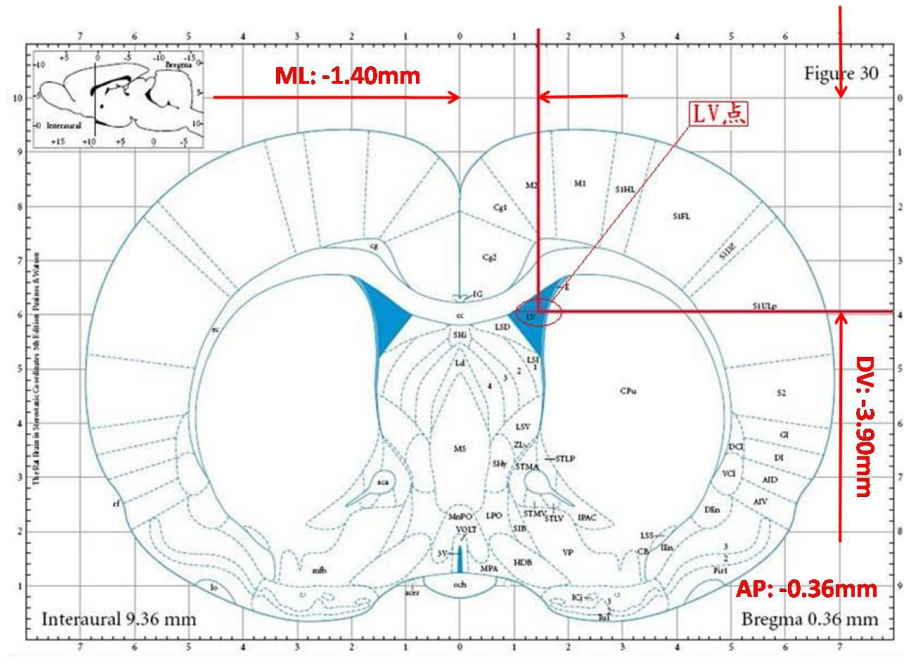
7 6 5 4 3 2 1 0 1 2 3 4 5 6 7

+5 -5 -10 -15
Bregma
+10 +5 0 -5
-0 Interaural
+15 +10 +5 0 -5

ML: -1.40mm

Figure 30

LV点

10
9
8
7
6
5
4
3
2
1

M2 M1 S1HL S1FL Cg1 S1DZ Cg2 cg IG S1ULp cc LV ec SHi LSD LSI Ld CPu S2 LSV GI DI DCl MS SHy ZL STLP STMA aca AID VCl AIV rf Dfin MnPO LPO STMV STLV IPAC VOLT SIB LSS Hin 3V VP CB mfb MPA HDB Pir1 och lo acer ICj Tu

The Rat Brain in Stereotaxic Coordinates 5th Edition Paxinos & Watson

DV: -3.90mm

AP: -0.36mm

Interaural 9.36 mm

Bregma 0.36 mm

7 6 5 4 3 2 1 0 1 2 3 4 5 6 7